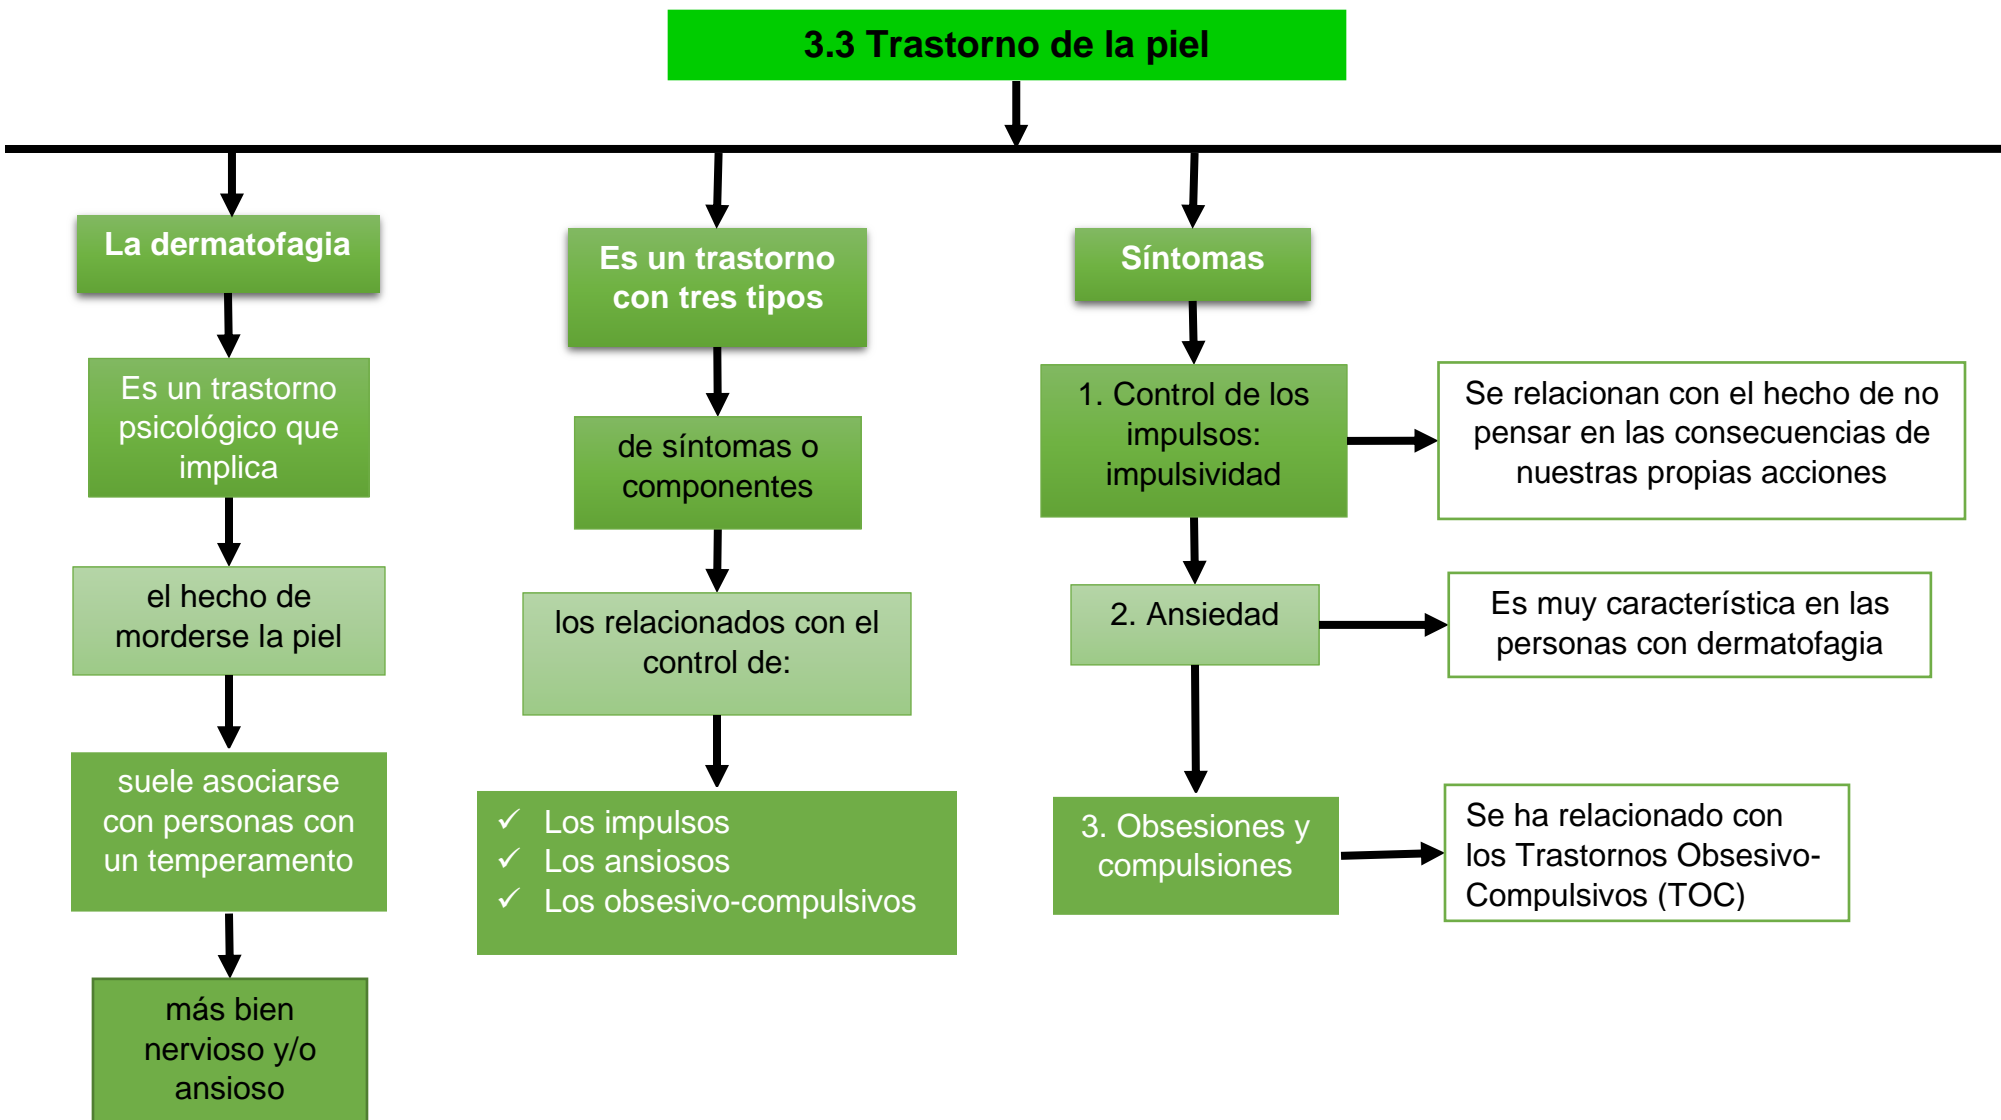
3.3 Trastorno de la piel

La dermatofagia

Es un trastorno psicológico que implica

el hecho de morderse la piel

suele asociarse con personas con un temperamento

más bien nervioso y/o ansioso

Es un trastorno con tres tipos

de síntomas o componentes

los relacionados con el control de:

✓ Los impulsos
✓ Los ansiosos
✓ Los obsesivo-compulsivos

Síntomas

1. Control de los impulsos: impulsividad

Se relacionan con el hecho de no pensar en las consecuencias de nuestras propias acciones

2. Ansiedad

Es muy característica en las personas con dermatofagia

3. Obsesiones y compulsiones

Se ha relacionado con los Trastornos Obsesivo-Compulsivos (TOC)